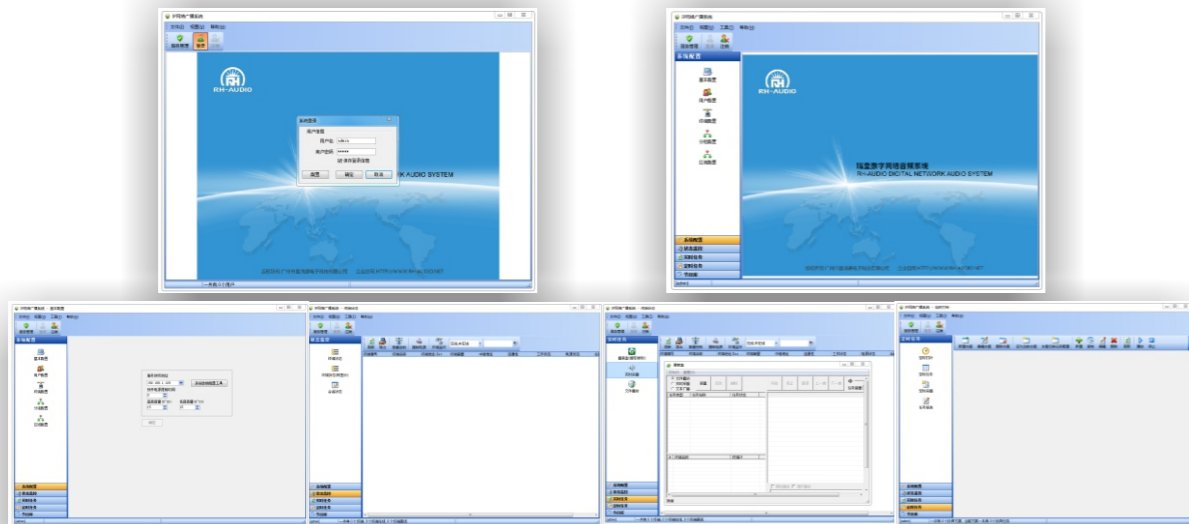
RH-AUDIO

系统登录

用户信息

用户名

用户密码

记住登录信息

配置 确定 取消

K AUDIO SYSTEM

系统配置

系统配置

瑞鸿数字网络音频系统

RH-AUDIO DIGITAL NETWORK AUDIO SYSTEM

系统配置

设备监控

实时任务

定时任务

节目库

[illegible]